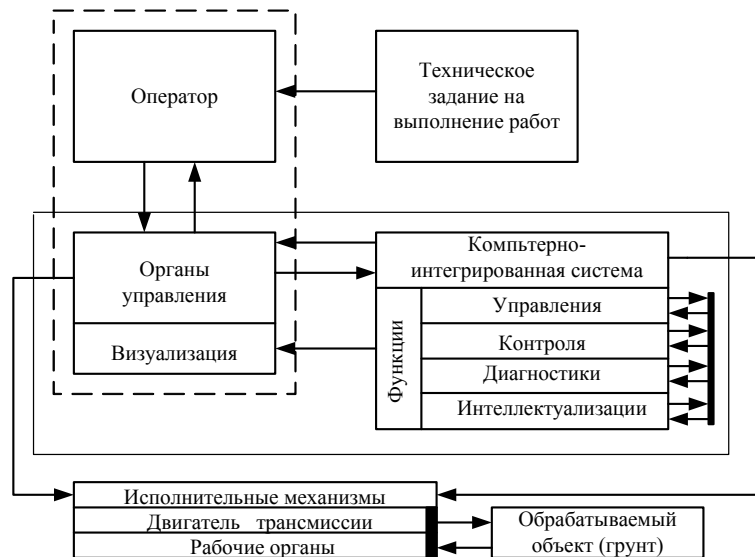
Оператор

Техническое задание на выполнение работ

Органы управления

Визуализация

Компьтерно-интегрированная система

Функции

Управления

Контроля

Диагностики

Интеллектуализации

Исполнительные механизмы

Двигатель трансмиссии

Рабочие органы

Обрабатываемый объект (грунт)